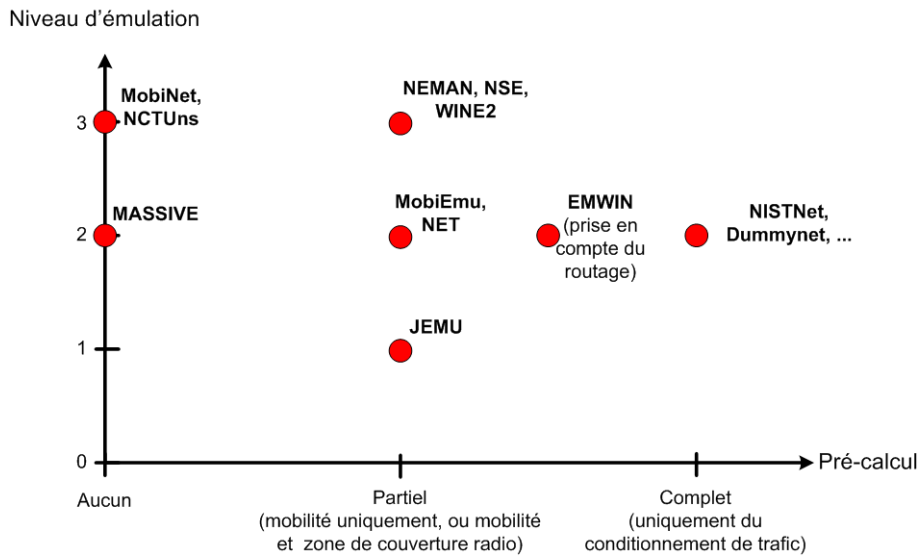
Niveau d'émulation

3
2
1
0

MobiNet, NCTUns

MASSIVE

NEMAN, NSE, WINE2

MobiEmu, NET

JEMU

EMWIN (prise en compte du routage)

NISTNet, Dummynet, ...

Pré-calcul

Aucun

Partiel (mobilité uniquement, ou mobilité et zone de couverture radio)

Complet (uniquement du conditionnement de trafic)